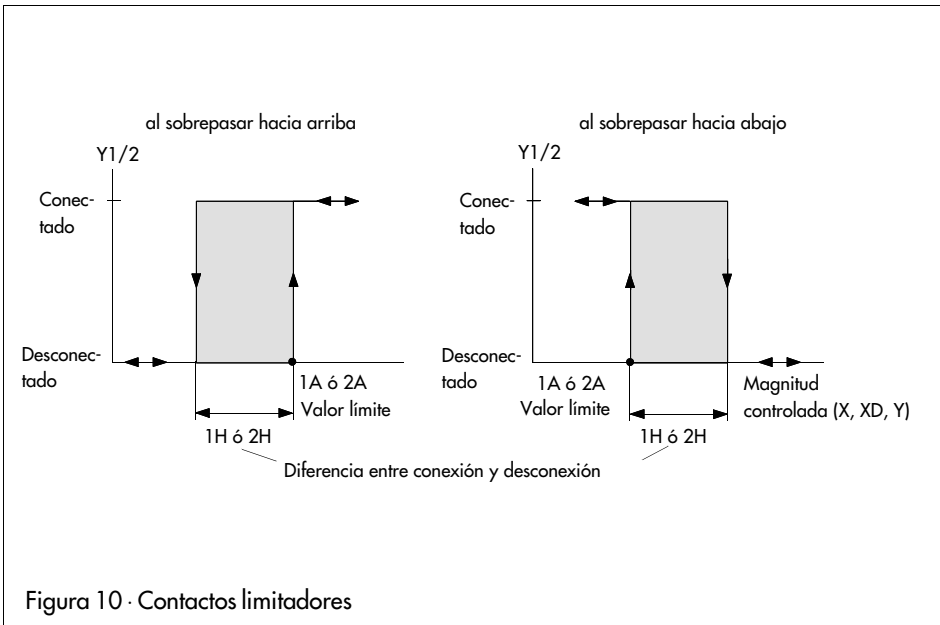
al sobrepasar hacia arriba

Y1/2

Conectado

Desconectado

1A ó 2A
Valor límite

1H ó 2H

al sobrepasar hacia abajo

Y1/2

Conectado

Desconectado

1A ó 2A
Valor límite

Magnitud controlada (X, XD, Y)

1H ó 2H

Diferencia entre conexión y desconexión

Figura 10 · Contactos limitadores